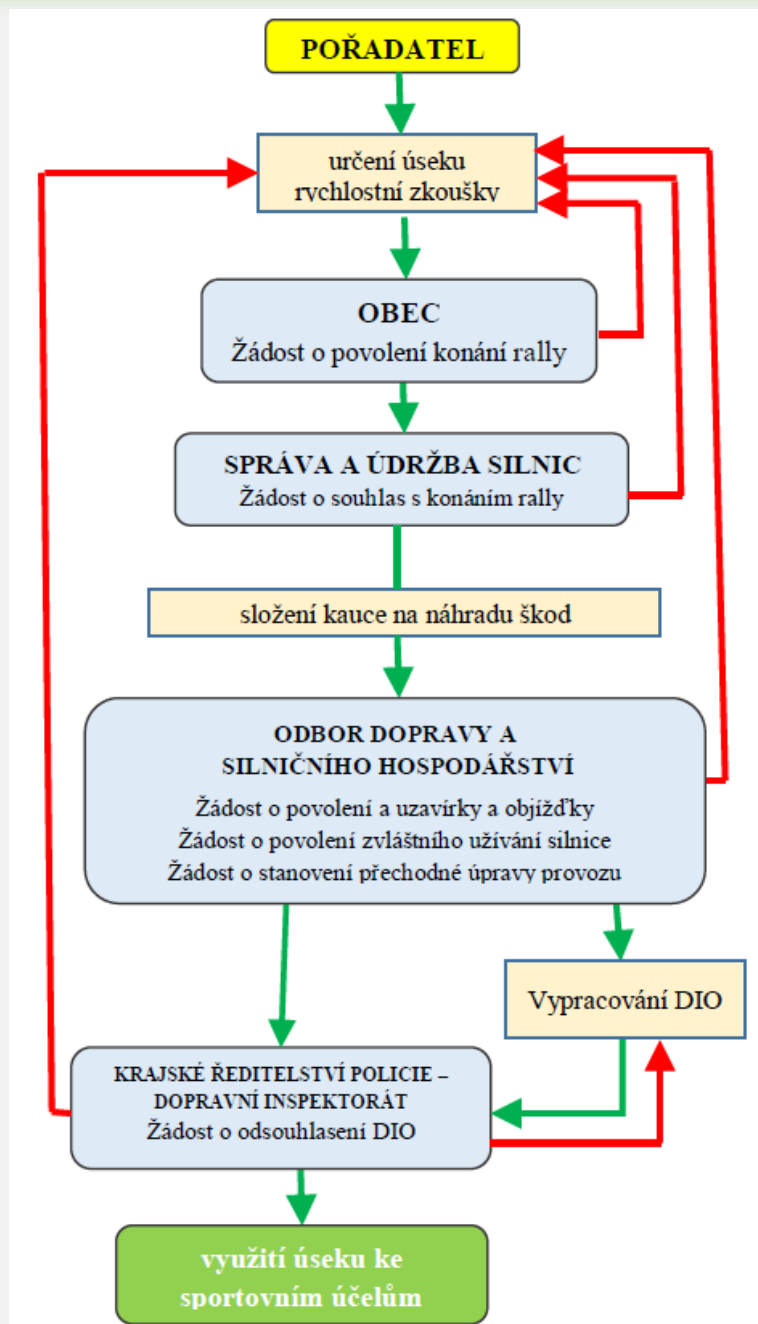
POŘADATEL

určení úseku rychlostní zkoušky

OBEC
Žádost o povolení konání rally

SPRÁVA A ÚDRŽBA SILNIC
Žádost o souhlas s konáním rally

složení kauce na náhradu škod

ODBOR DOPRAVY A SILNIČNÍHO HOSPODÁŘSTVÍ
Žádost o povolení a uzavírky a objížďky
Žádost o povolení zvláštního užívání silnice
Žádost o stanovení přechodné úpravy provozu

Vypracování DIO

KRAJSKÉ ŘEDITELSTVÍ POLICIE – DOPRAVNÍ INSPEKTORÁT
Žádost o odsouhlasení DIO

využití úseku ke sportovním účelům